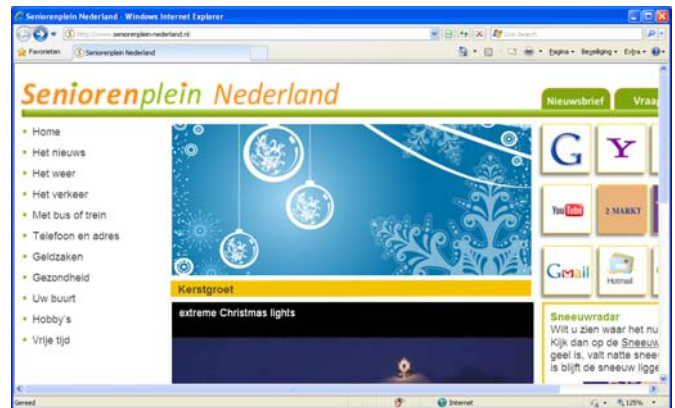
Seniorenplein Nederland - Windows Internet Explorer

http://www.seniorenplein-nederland.nl

Live Search

Favorieten

Seniorenplein Nederland

Pagina • Beveiliging • Extra •

Seniorenplein Nederland

Nieuwsbrief

Vraag

• Home
• Het nieuws
• Het weer
• Het verkeer
• Met bus of trein
• Telefoon en adres
• Geldzaken
• Gezondheid
• Uw buurt
• Hobby's
• Vrije tijd

Kerstgroet

extreme Christmas lights

G

Y

YouTube

2 MARKT

Gmail

Hotmail

Sneeuwradar
Wilt u zien waar het nu
Kijk dan op de Sneeuw
geel is, valt natte snee
is blijft de sneeuw ligge

Gereed

Internet

125%